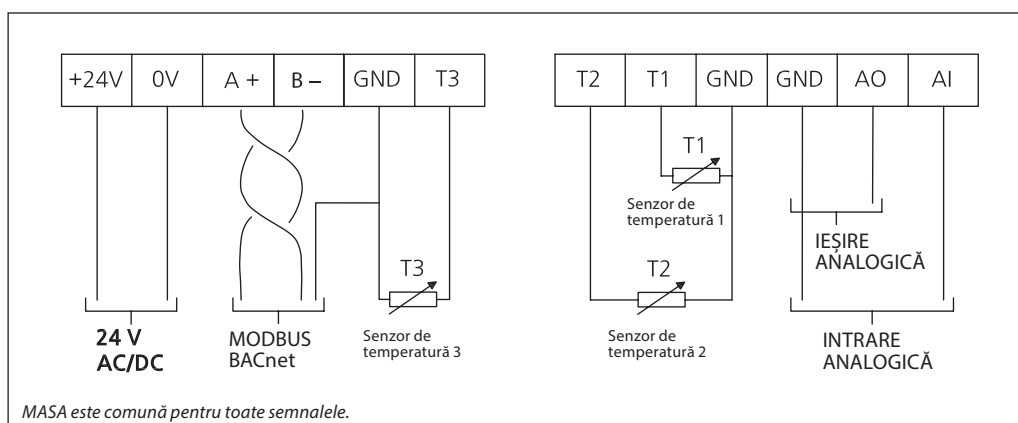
+24V
0V
A +
B –
GND
T3

T2
T1
GND
GND
AO
AI

T1
Senzor de temperatură 1

IEȘIRE ANALOGICĂ

T3
T2

24 V AC/DC
MODBUS BACnet
Senzor de temperatură 3
Senzor de temperatură 2
INTRARE ANALOGICĂ

MASA este comună pentru toate semnalele.